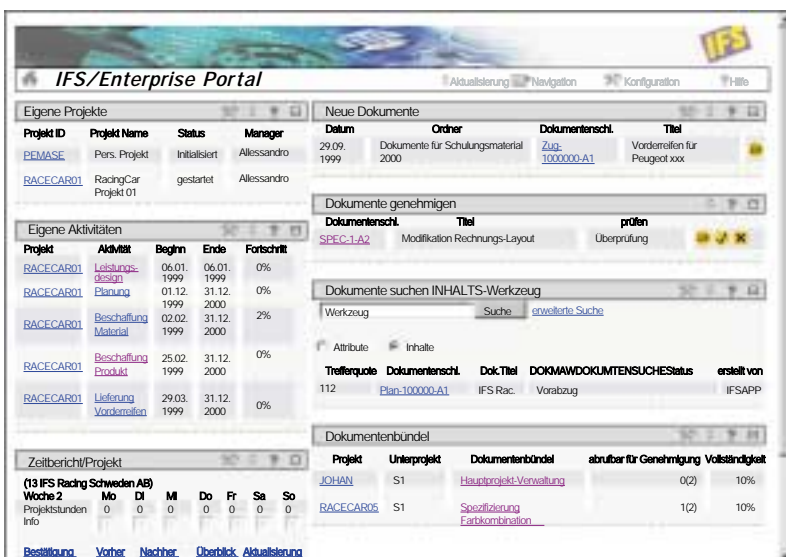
IFS

IFS/Enterprise Portal

Aktualisierung Navigation Konfiguration Hilfe

Eigene Projekte

| Projekt ID | Projekt Name | Status | Manager |
|---|---|---|---|
| PEMASE | Pers. Projekt | Initialisiert | Allessandro |
| RACECAR01 | RacingCar Projekt 01 | gestartet | Allessandro |

Eigene Aktivitäten

| Projekt | Aktivität | Beginn | Ende | Fortschritt |
|---|---|---|---|---|
| RACECAR01 | Leistungs-design | 06.01. 1999 | 06.01. 1999 | 0% |
| RACECAR01 | Planung | 01.12. 1999 | 31.12. 2000 | 0% |
| RACECAR01 | Beschaffung Material | 02.02. 1999 | 31.12. 2000 | 2% |
| RACECAR01 | Beschaffung Produkt | 25.02. 1999 | 31.12. 2000 | 0% |
| RACECAR01 | Lieferung Vorderreifen | 29.03. 1999 | 31.12. 2000 | 0% |

Zeitbericht/Projekt

(13 IFS Racing Schweden AB)

| Woche 2 | Mo | Di | Mi | Do | Fr | Sa | So |
|---|---|---|---|---|---|---|---|
| Projektstunden | 0 | 0 | 0 | 0 | 0 | 0 | 0 |
| Info | | | | | | | |

Bestätigung Vorher Nachher Überblick Aktualisierung

Neue Dokumente

| Datum | Ordner | Dokumentenschl. | Titel |
|---|---|---|---|
| 29.09. 1999 | Dokumente für Schulungsmaterial 2000 | Zug-1000000-A1 | Vorderreifen für Peugeot xxx |

Dokumente genehmigen

| Dokumentenschl. | Titel | prüfen |
|---|---|---|
| SPEC-1-A2 | Modifikation Rechnungs-Layout | Überprüfung |

Dokumente suchen INHALTS-Werkzeug

Werkzeug Suche erweiterte Suche

Attribute Inhalte

| Trefferquote | Dokumentenschl. | Dok.Titel | DOKMAWDOKUMTENSUCHEStatus | erstellt von |
|---|---|---|---|---|
| 112 | Plan-100000-A1 | IFS Rac. | Vorabzug | IFSAPP |

Dokumentenbündel

| Projekt | Unterprojekt | Dokumentenbündel | abrufbar für Genehmigung | Vollständigkeit |
|---|---|---|---|---|
| JOHAN | S1 | Hauptprojekt-Verwaltung | 0(2) | 10% |
| RACECAR05 | S1 | Spezifizierung Farbkombination | 1(2) | 10% |